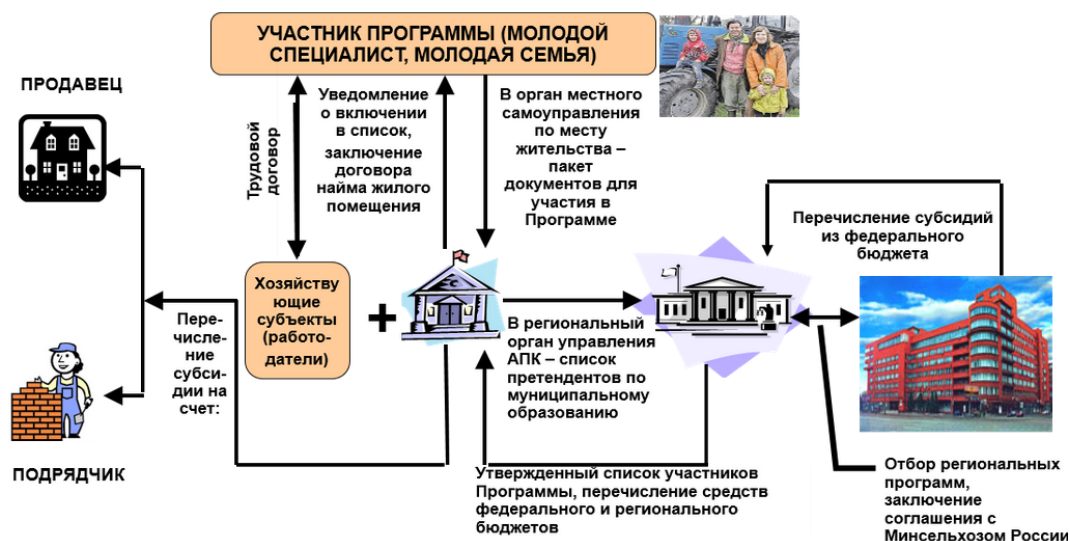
УЧАСТНИК ПРОГРАММЫ (МОЛОДОЙ СПЕЦИАЛИСТ, МОЛОДАЯ СЕМЬЯ)

ПРОДАВЕЦ

Трудовой договор

Уведомление о включении в список, заключение договора найма жилого помещения

В орган местного самоуправления по месту жительства – пакет документов для участия в Программе

Перечисление субсидий из федерального бюджета

Хозяйствующие субъекты (работодатели)

+

Перечисление субсидии на счет:

В региональный орган управления АПК – список претендентов по муниципальному образованию

ПОДРЯДЧИК

Утвержденный список участников Программы, перечисление средств федерального и регионального бюджетов

Отбор региональных программ, заключение соглашения с Минсельхозом России